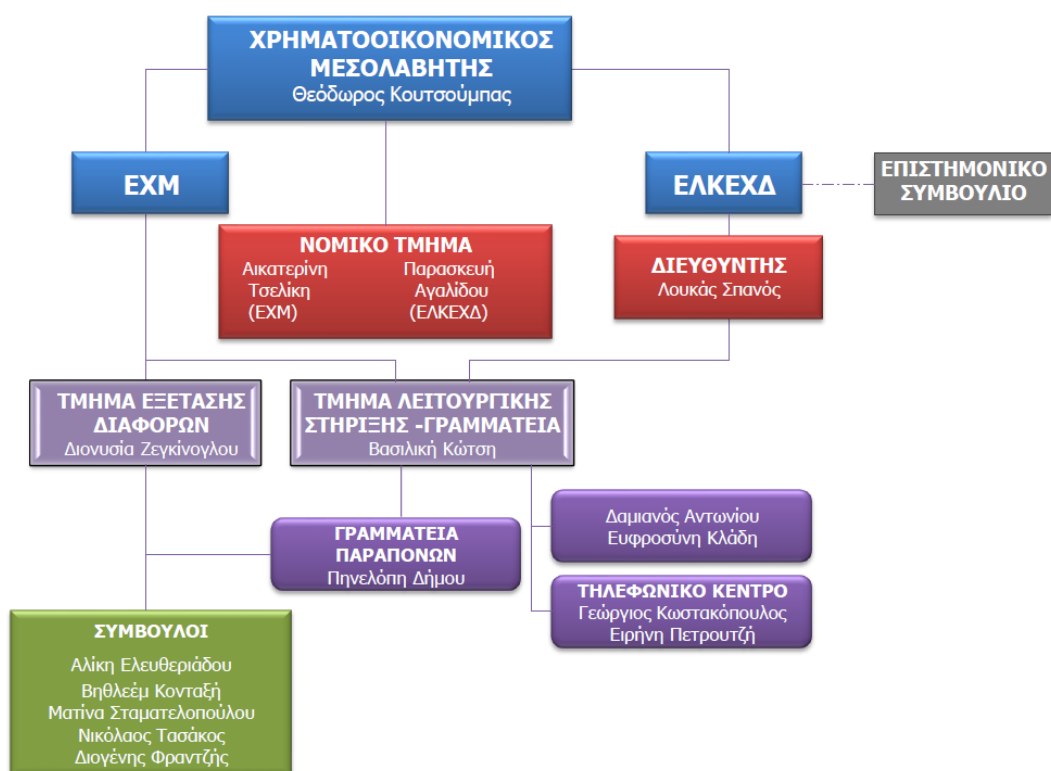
ΧΡΗΜΑΤΟΟΙΚΟΝΟΜΙΚΟΣ ΜΕΣΟΛΑΒΗΤΗΣ
Θεόδωρος Κουτσούμπας

ΕΧΜ

ΕΛΚΕΧΔ

ΕΠΙΣΤΗΜΟΝΙΚΟ ΣΥΜΒΟΥΛΙΟ

ΝΟΜΙΚΟ ΤΜΗΜΑ
Αικατερίνη Τσελίκη (ΕΧΜ)
Παρασκευή Αγαλίδου (ΕΛΚΕΧΔ)

ΔΙΕΥΘΥΝΤΗΣ
Λουκάς Σπανός

ΤΜΗΜΑ ΕΞΕΤΑΣΗΣ ΔΙΑΦΟΡΩΝ
Διονυσία Ζεγκίνογλου

ΤΜΗΜΑ ΛΕΙΤΟΥΡΓΙΚΗΣ ΣΤΗΡΙΞΗΣ -ΓΡΑΜΜΑΤΕΙΑ
Βασιλική Κώτση

Δαμιανός Αντωνίου
Ευφροσύνη Κλάδη

ΓΡΑΜΜΑΤΕΙΑ ΠΑΡΑΠΟΝΩΝ
Πηνελόπη Δήμου

ΤΗΛΕΦΩΝΙΚΟ ΚΕΝΤΡΟ
Γεώργιος Κωστακόπουλος
Ειρήνη Πετρουτζή

ΣΥΜΒΟΥΛΟΙ
Αλίκη Ελευθεριάδου
Βηθλεέμ Κονταξή
Ματίνα Σταματελοπούλου
Νικόλαος Τασάκος
Διογένης Φραντζής